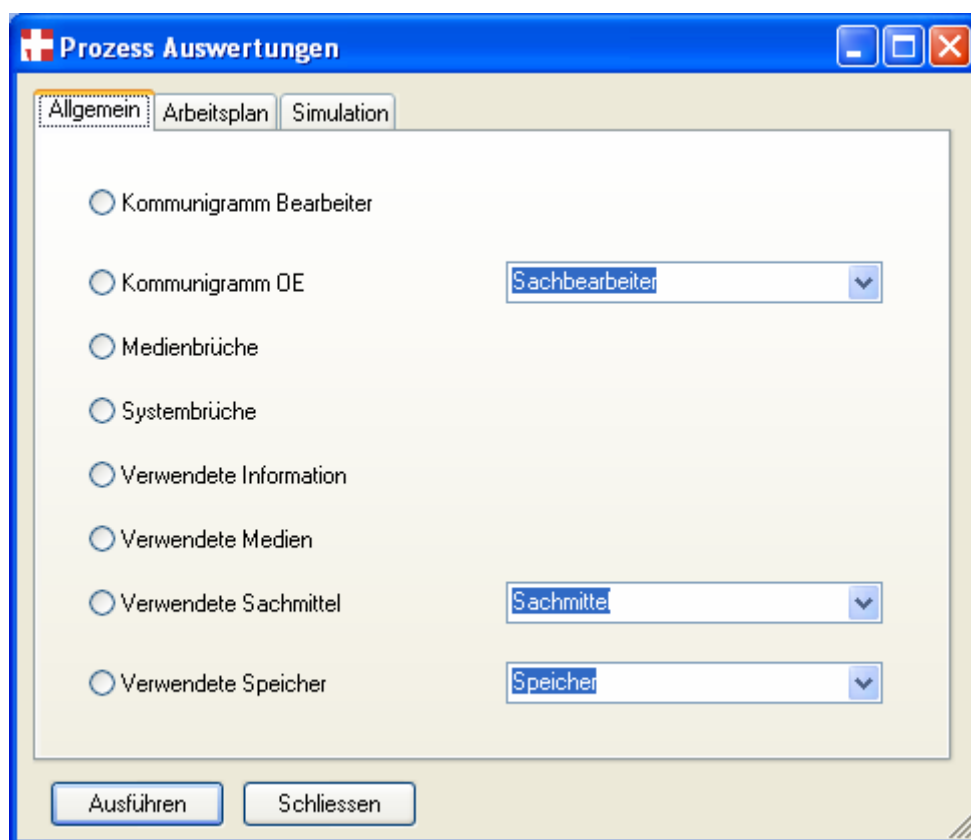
Prozess Auswertungen

Allgemein
Arbeitsplan
Simulation

Kommunigramm Bearbeiter

Kommunigramm OE
Sachbearbeiter

Medienbrüche

Systembrüche

Verwendete Information

Verwendete Medien

Verwendete Sachmittel
Sachmittel

Verwendete Speicher
Speicher

Ausführen
Schliessen